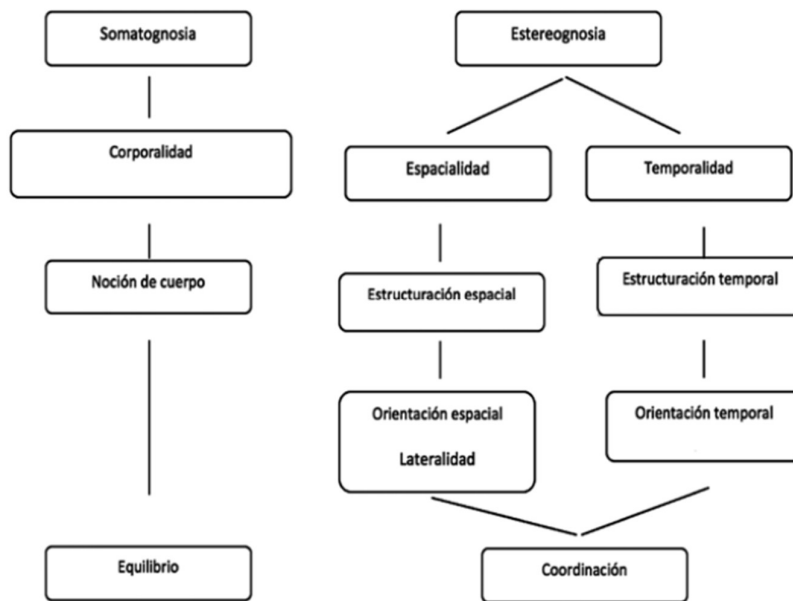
Somatognosia

Corporalidad

Noción de cuerpo

Equilibrio

Estereognosia

Espacialidad

Temporalidad

Estructuración espacial

Estructuración temporal

Orientación espacial

Lateralidad

Orientación temporal

Coordinación